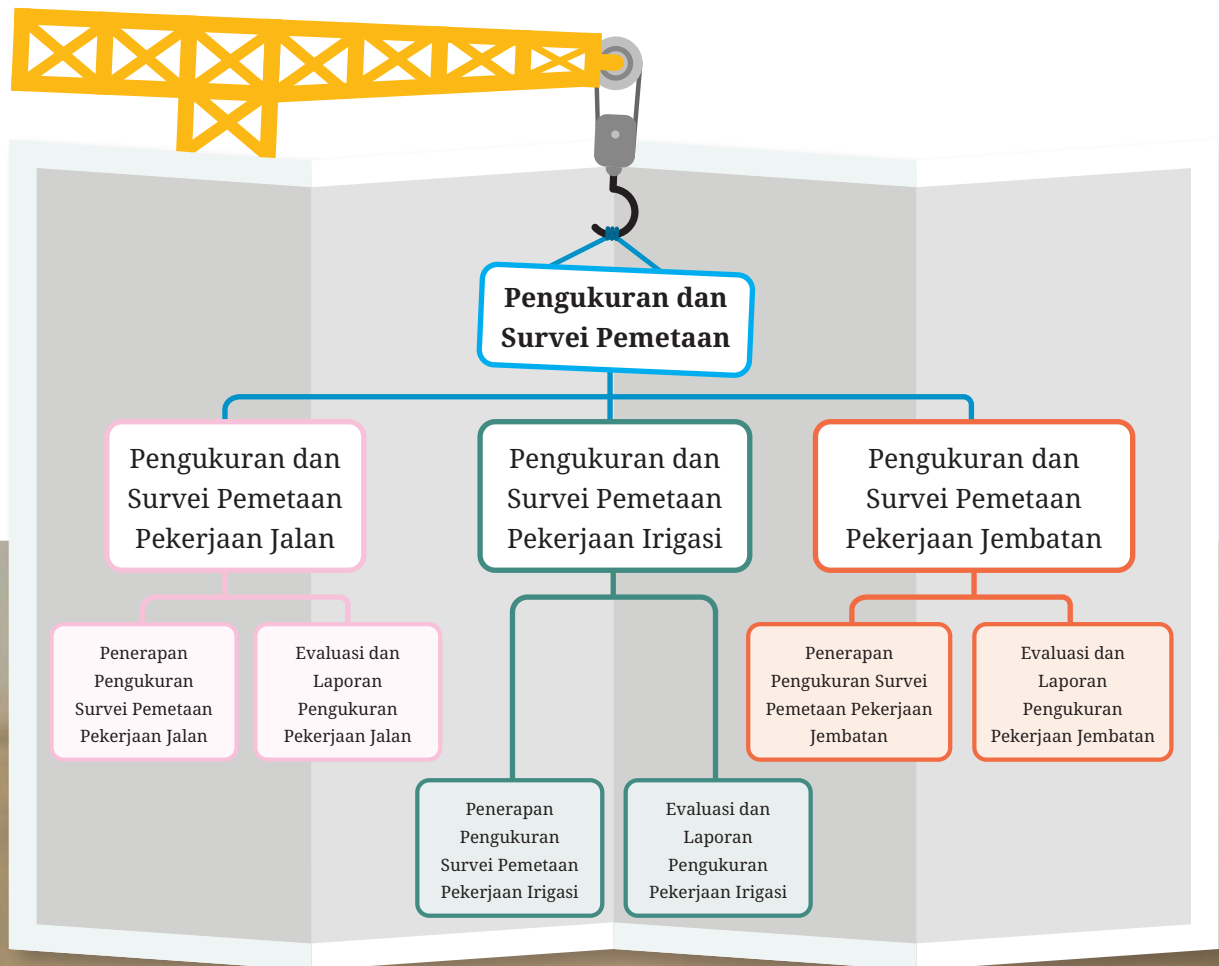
Pengukuran dan Survei Pemetaan

Pengukuran dan Survei Pemetaan Pekerjaan Jalan

Penerapan Pengukuran Survei Pemetaan Pekerjaan Jalan

Evaluasi dan Laporan Pengukuran Pekerjaan Jalan

Pengukuran dan Survei Pemetaan Pekerjaan Irigasi

Penerapan Pengukuran Survei Pemetaan Pekerjaan Irigasi

Evaluasi dan Laporan Pengukuran Pekerjaan Irigasi

Pengukuran dan Survei Pemetaan Pekerjaan Jembatan

Penerapan Pengukuran Survei Pemetaan Pekerjaan Jembatan

Evaluasi dan Laporan Pengukuran Pekerjaan Jembatan